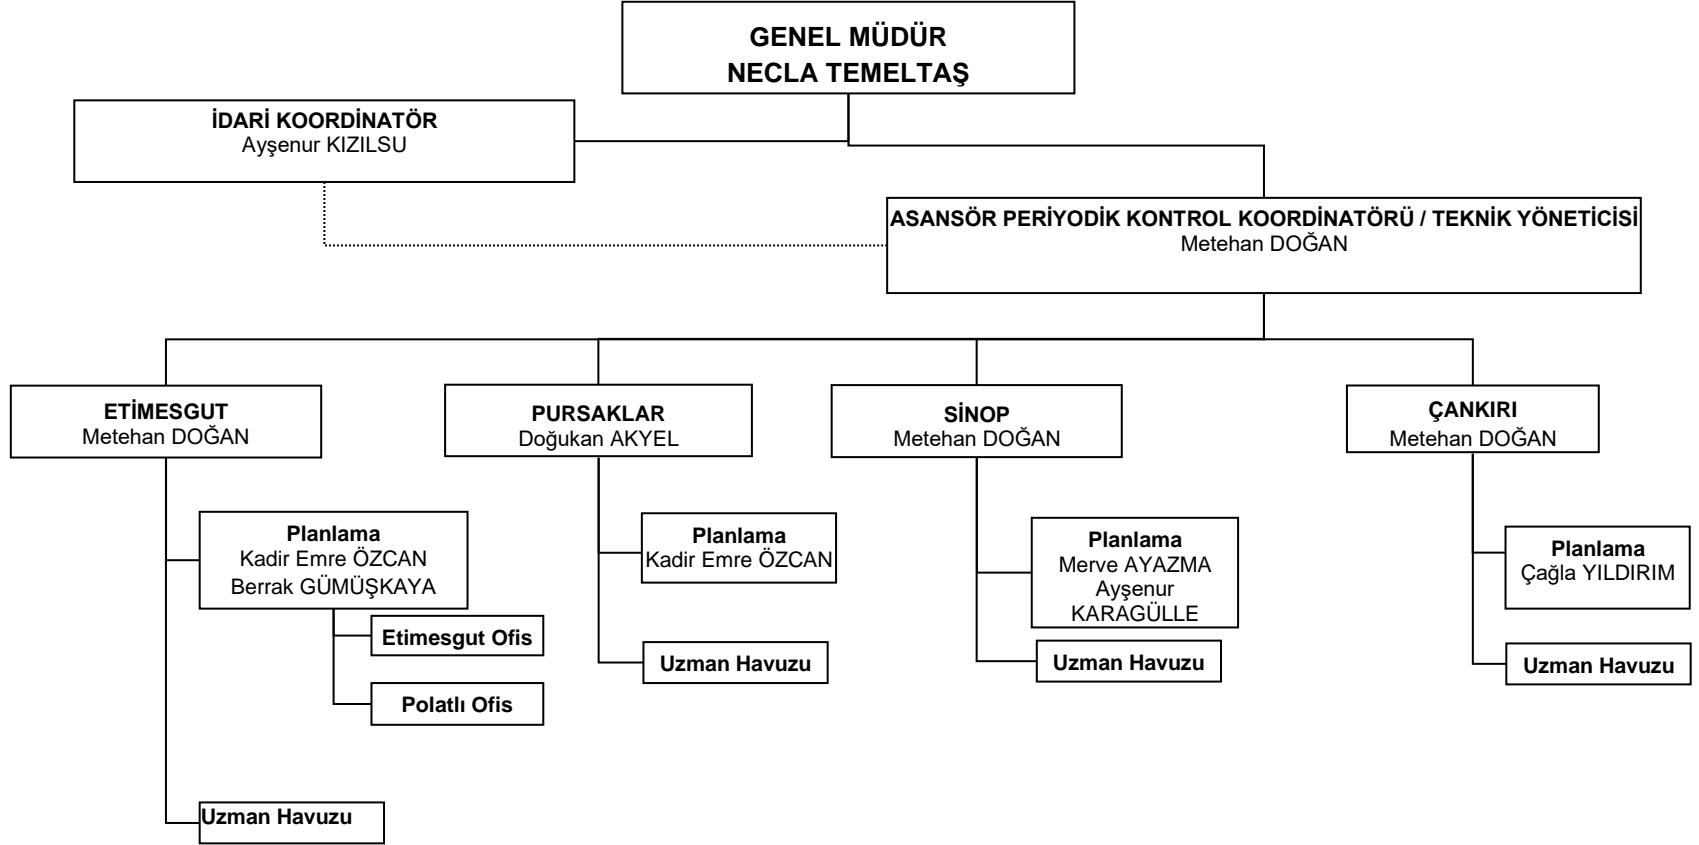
GENEL MÜDÜR
NECLA TEMELTAŞ

İDARİ KOORDİNATÖR
Ayşenur KIZILSU

ASANSÖR PERİYODİK KONTROL KOORDİNATÖRÜ / TEKNİK YÖNETİCİSİ
Metehan DOĞAN

ETİMESGUT
Metehan DOĞAN

Planlama
Kadir Emre ÖZCAN
Berrak GÜMÜŞKAYA

Etimesgut Ofis

Polatlı Ofis

Uzman Havuzu

PURSAKLAR
Doğukan AKYEL

Planlama
Kadir Emre ÖZCAN

Uzman Havuzu

SİNOP
Metehan DOĞAN

Planlama
Merve AYAZMA
Ayşenur KARAGÜLLE

Uzman Havuzu

ÇANKIRI
Metehan DOĞAN

Planlama
Çağla YILDIRIM

Uzman Havuzu